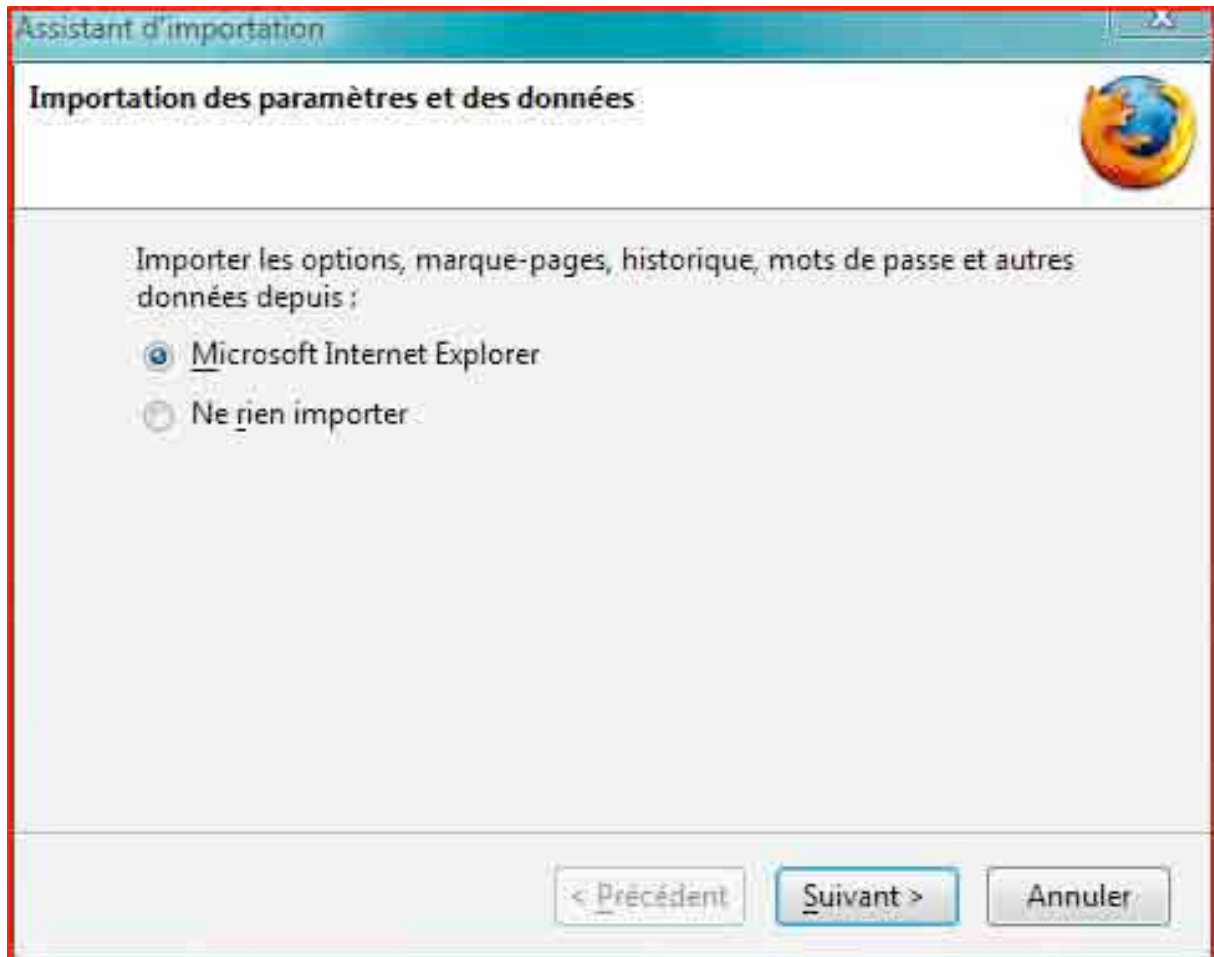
Assistant d'importation

Importation des paramètres et des données

Importer les options, marque-pages, historique, mots de passe et autres données depuis :

Microsoft Internet Explorer

Ne rien importer

< Précédent

Suivant >

Annuler